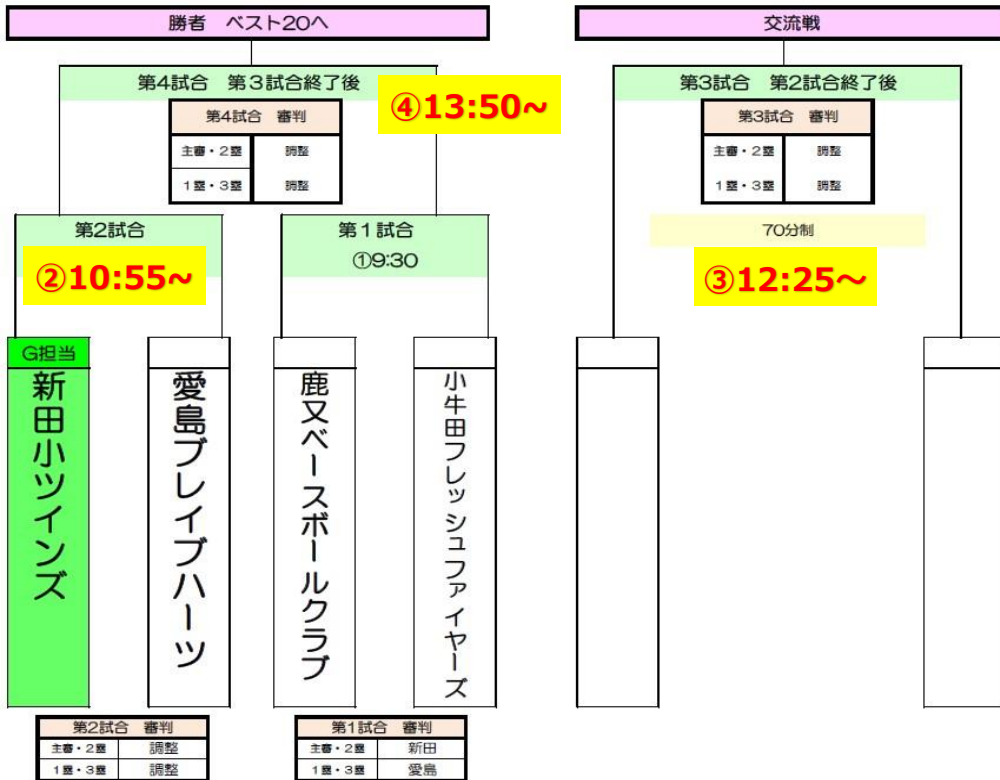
勝者　ベスト20へ

第4試合　第３試合終了後

④13:50~

| 第4試合　審判 | |
|---|---|
| 主審・2塁 | 調整 |
| 1塁・3塁 | 調整 |

第2試合

②10:55~

第１試合

①9:30

G担当

新田小ツインズ

愛島ブレイブハーツ

鹿又ベースボールクラブ

小牛田フレッシュファイヤーズ

| 第2試合　審判 | |
|---|---|
| 主審・2塁 | 調整 |
| 1塁・3塁 | 調整 |

| 第1試合　審判 | |
|---|---|
| 主審・2塁 | 新田 |
| 1塁・3塁 | 愛島 |

交流戦

第3試合　第2試合終了後

| 第3試合　審判 | |
|---|---|
| 主審・2塁 | 調整 |
| 1塁・3塁 | 調整 |

70分制

③12:25~